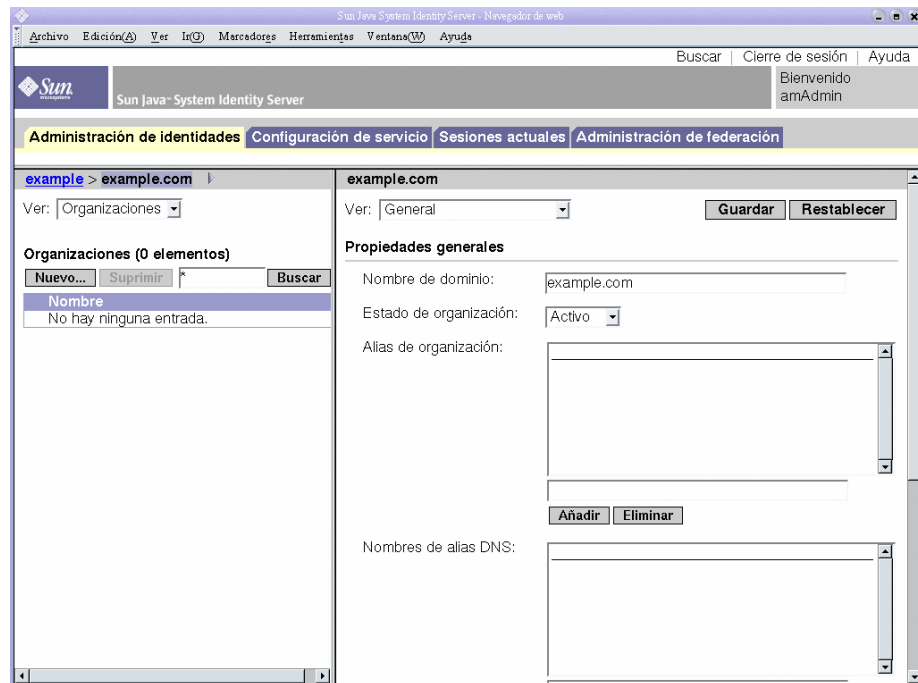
Sun Java System Identity Server - Navegador de web

Archivo Edición(A) Ver Ir(G) Marcadores Herramientas Ventana(W) Ayuda

Buscar | Cierre de sesión | Ayuda

Sun Microsystems

Sun Java™ System Identity Server

Bienvenido amAdmin

Administración de identidades | Configuración de servicio | Sesiones actuales | Administración de federación

example > example.com

Ver: Organizaciones

Organizaciones (0 elementos)

Nuevo... Suprimir * Buscar

Nombre
No hay ninguna entrada.

example.com

Ver: General

Guardar Restablecer

Propiedades generales

Nombre de dominio: example.com

Estado de organización: Activo

Alias de organización:

Añadir Eliminar

Nombres de alias DNS: